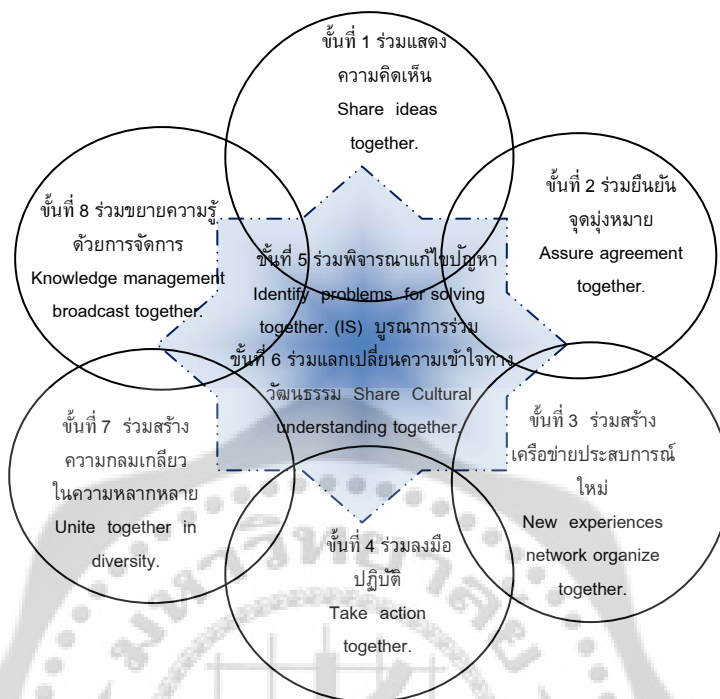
ขั้นที่ 1 ร่วมแสดงความคิดเห็น Share ideas together.

ขั้นที่ 2 ร่วมยืนยันจุดมุ่งหมาย Assure agreement together.

ขั้นที่ 8 ร่วมขยายความรู้ด้วยการจัดการ Knowledge management broadcast together.

ขั้นที่ 5 ร่วมพิจารณาแก้ไขปัญหา Identify problems for solving together. (IS) บูรณาการร่วม ขั้นที่ 6 ร่วมแลกเปลี่ยนความเข้าใจทางวัฒนธรรม Share Cultural understanding together.

ขั้นที่ 7 ร่วมสร้างความกลมเกลียวในความหลากหลาย Unite together in diversity.

ขั้นที่ 3 ร่วมสร้างเครือข่ายประสบการณ์ใหม่ New experiences network organize together.

ขั้นที่ 4 ร่วมลงมือปฏิบัติ Take action together.